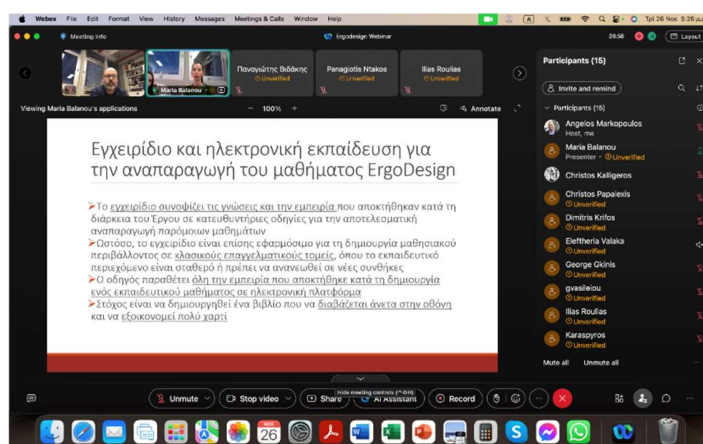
Webex File Edit Format View History Messages Meetings & Calls Window Help

Τρί 26 Νοε 5:26 μμ

Meeting Info

Ergodesign Webinar

26:56

Layout

Maria Balanou

Παναγιώτης Βιδάκης
Unverified

Panagiotis Ntakos
Unverified

Ilias Roulias
Unverified

Viewing Maria Balanou's applications

100%

Annotate

Εγχειρίδιο και ηλεκτρονική εκπαίδευση για την αναπαραγωγή του μαθήματος ErgoDesign

➢Το εγχειρίδιο συνοψίζει τις γνώσεις και την εμπειρία που αποκτήθηκαν κατά τη διάρκεια του Έργου σε κατευθυντήριες οδηγίες για την αποτελεσματική αναπαραγωγή παρόμοιων μαθημάτων

➢Ωστόσο, το εγχειρίδιο είναι επίσης εφαρμόσιμο για τη δημιουργία μαθησιακού περιβάλλοντος σε κλασικούς επαγγελματικούς τομείς, όπου το εκπαιδευτικό περιεχόμενο είναι σταθερό ή πρέπει να ανανεωθεί σε νέες συνθήκες

➢Ο οδηγός παραθέτει όλη την εμπειρία που αποκτήθηκε κατά τη δημιουργία ενός εκπαιδευτικού μαθήματος σε ηλεκτρονική πλατφόρμα

➢Στόχος είναι να δημιουργηθεί ένα βιβλίο που να διαβάζεται άνετα στην οθόνη και να εξοικονομεί πολύ χαρτί

Participants (15)

Invite and remind

Participants (15)

Angelos Markopoulos
Host, me

Maria Balanou
Presenter · Unverified

Christos Kalligeros

Christos Papalexis
Unverified

Dimitris Krifos
Unverified

Eleftheria Valaka
Unverified

George Gkinis
Unverified

gvasileiou
Unverified

Ilias Roulias
Unverified

Karaspyros
Unverified

Mute all

Unmute all

Hide meeting controls

Unmute

Stop video

Share

AI Assistant

Record

26